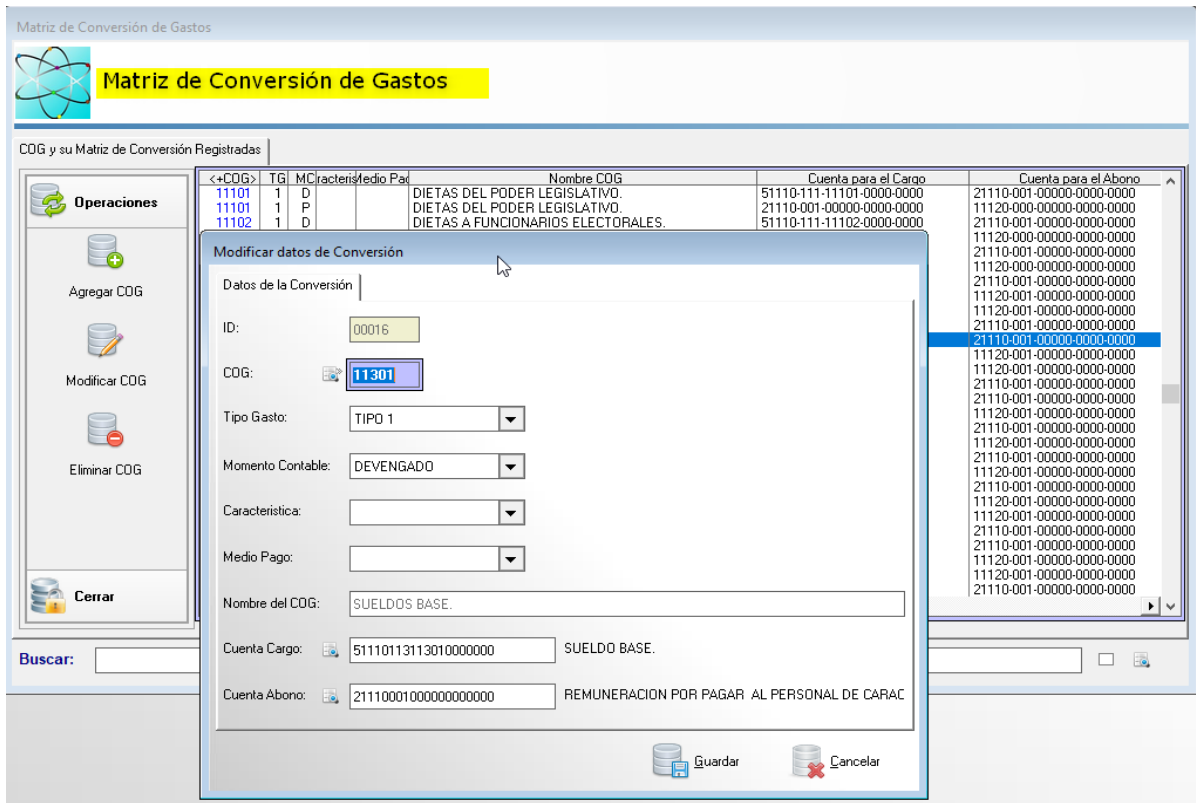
Matriz de Conversión de Gastos

Matriz de Conversión de Gastos

COG y su Matriz de Conversión Registradas

Operaciones

Agregar COG

Modificar COG

Eliminar COG

Cerrar

| <+COG> | TG | MC | racteris | Medio Pa | Nombre COG | Cuenta para el Cargo | Cuenta para el Abono |
|---|---|---|---|---|---|---|---|
| 11101 | 1 | D | | | DIETAS DEL PODER LEGISLATIVO. | 51110-111-11101-0000-0000 | 21110-001-00000-0000-0000 |
| 11101 | 1 | P | | | DIETAS DEL PODER LEGISLATIVO. | 21110-001-00000-0000-0000 | 11120-000-00000-0000-0000 |
| 11102 | 1 | D | | | DIETAS A FUNCIONARIOS ELECTORALES. | 51110-111-11102-0000-0000 | 21110-001-00000-0000-0000 |
| | | | | | | | 11120-000-00000-0000-0000 |
| | | | | | | | 21110-001-00000-0000-0000 |
| | | | | | | | 11120-000-00000-0000-0000 |
| | | | | | | | 21110-001-00000-0000-0000 |
| | | | | | | | 11120-001-00000-0000-0000 |
| | | | | | | | 21110-001-00000-0000-0000 |
| | | | | | | | 11120-001-00000-0000-0000 |
| | | | | | | | 21110-001-00000-0000-0000 |
| | | | | | | | 21110-001-00000-0000-0000 |
| | | | | | | | 11120-001-00000-0000-0000 |
| | | | | | | | 21110-001-00000-0000-0000 |
| | | | | | | | 11120-001-00000-0000-0000 |
| | | | | | | | 21110-001-00000-0000-0000 |
| | | | | | | | 11120-001-00000-0000-0000 |
| | | | | | | | 21110-001-00000-0000-0000 |
| | | | | | | | 11120-001-00000-0000-0000 |
| | | | | | | | 21110-001-00000-0000-0000 |
| | | | | | | | 11120-001-00000-0000-0000 |
| | | | | | | | 21110-001-00000-0000-0000 |
| | | | | | | | 11120-001-00000-0000-0000 |
| | | | | | | | 21110-001-00000-0000-0000 |
| | | | | | | | 11120-001-00000-0000-0000 |
| | | | | | | | 21110-001-00000-0000-0000 |
| | | | | | | | 11120-001-00000-0000-0000 |
| | | | | | | | 21110-001-00000-0000-0000 |
| | | | | | | | 11120-001-00000-0000-0000 |
| | | | | | | | 11120-001-00000-0000-0000 |
| | | | | | | | 21110-001-00000-0000-0000 |

Buscar:

Modificar datos de Conversión

Datos de la Conversión

ID: 00016

COG: 11301

Tipo Gasto: TIPO 1

Momento Contable: DEVENGADO

Caracteristica:

Medio Pago:

Nombre del COG: SUELDOS BASE.

Cuenta Cargo: 51110113113010000000 SUELDO BASE.

Cuenta Abono: 21110001000000000000 REMUNERACION POR PAGAR AL PERSONAL DE CARAC

Guardar

Cancelar